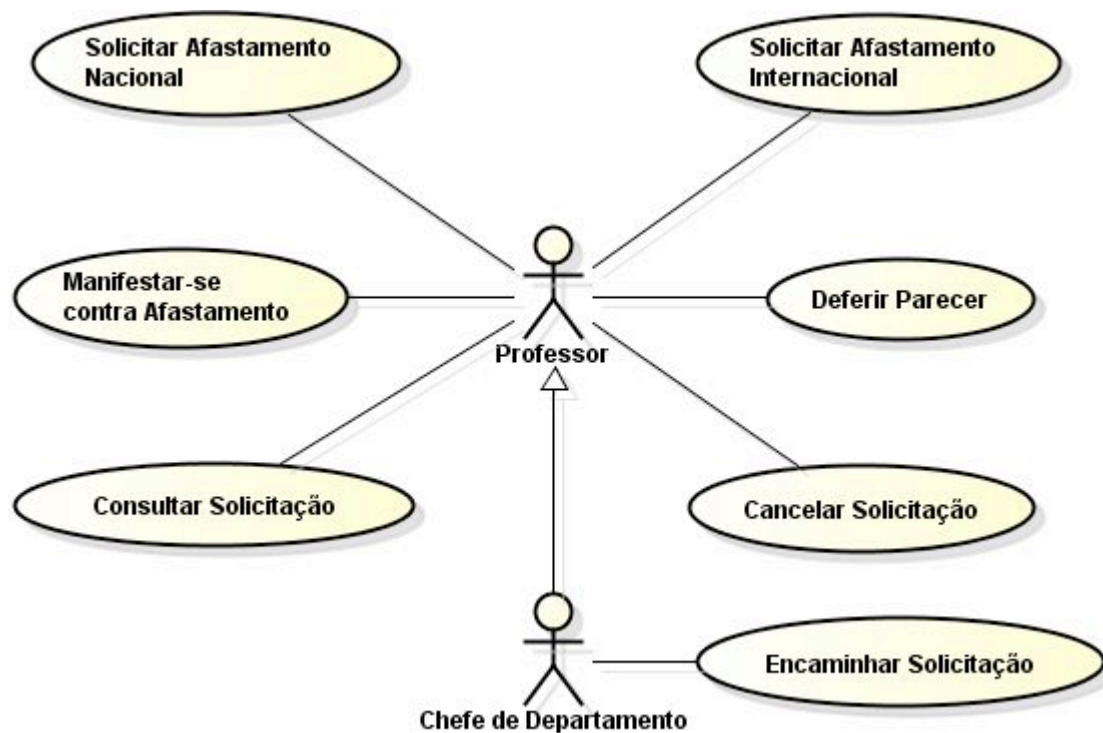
Solicitar Afastamento Nacional

Solicitar Afastamento Internacional

Manifestar-se contra Afastamento

Deferir Parecer

Professor

Consultar Solicitação

Cancelar Solicitação

Encaminhar Solicitação

Chefe de Departamento